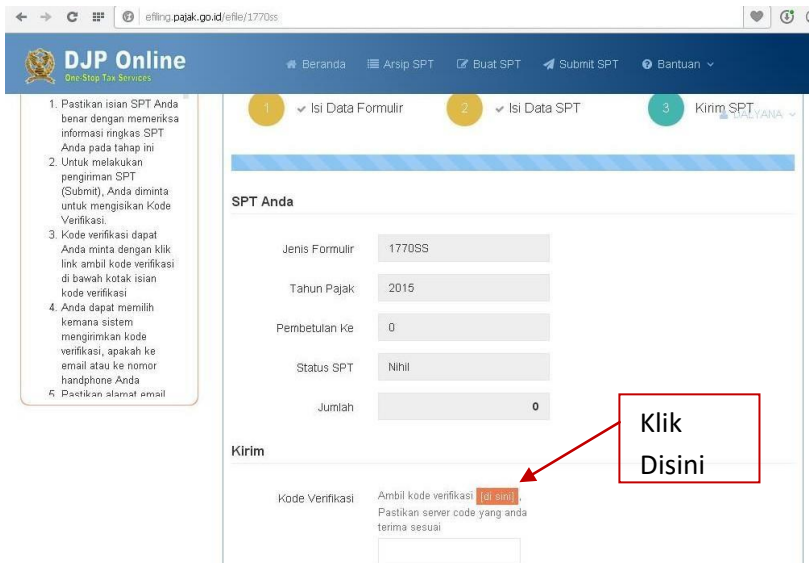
efiling.pajak.go.id/efile/1770ss

DJP Online
One-Stop Tax Services

Beranda   Arsip SPT   Buat SPT   Submit SPT   Bantuan

1. Pastikan isian SPT Anda benar dengan memeriksa informasi ringkas SPT Anda pada tahap ini
2. Untuk melakukan pengiriman SPT (Submit), Anda diminta untuk mengisikan Kode Verifikasi.
3. Kode verifikasi dapat Anda minta dengan klik link ambil kode verifikasi di bawah kotak isian kode verifikasi
4. Anda dapat memilih kemana sistem mengirimkan kode verifikasi, apakah ke email atau ke nomor handphone Anda
5. Pastikan alamat email

1 Isi Data Formulir   2 Isi Data SPT   3 Kirim SPT   DALYANA

SPT Anda

| Jenis Formulir | 1770SS |
|---|---|
| Tahun Pajak | 2015 |
| Pembetulan Ke | 0 |
| Status SPT | Nihil |
| Jumlah | 0 |

Kirim

Kode Verifikasi   Ambil kode verifikasi [di sini], Pastikan server code yang anda terima sesuai

Klik Disini